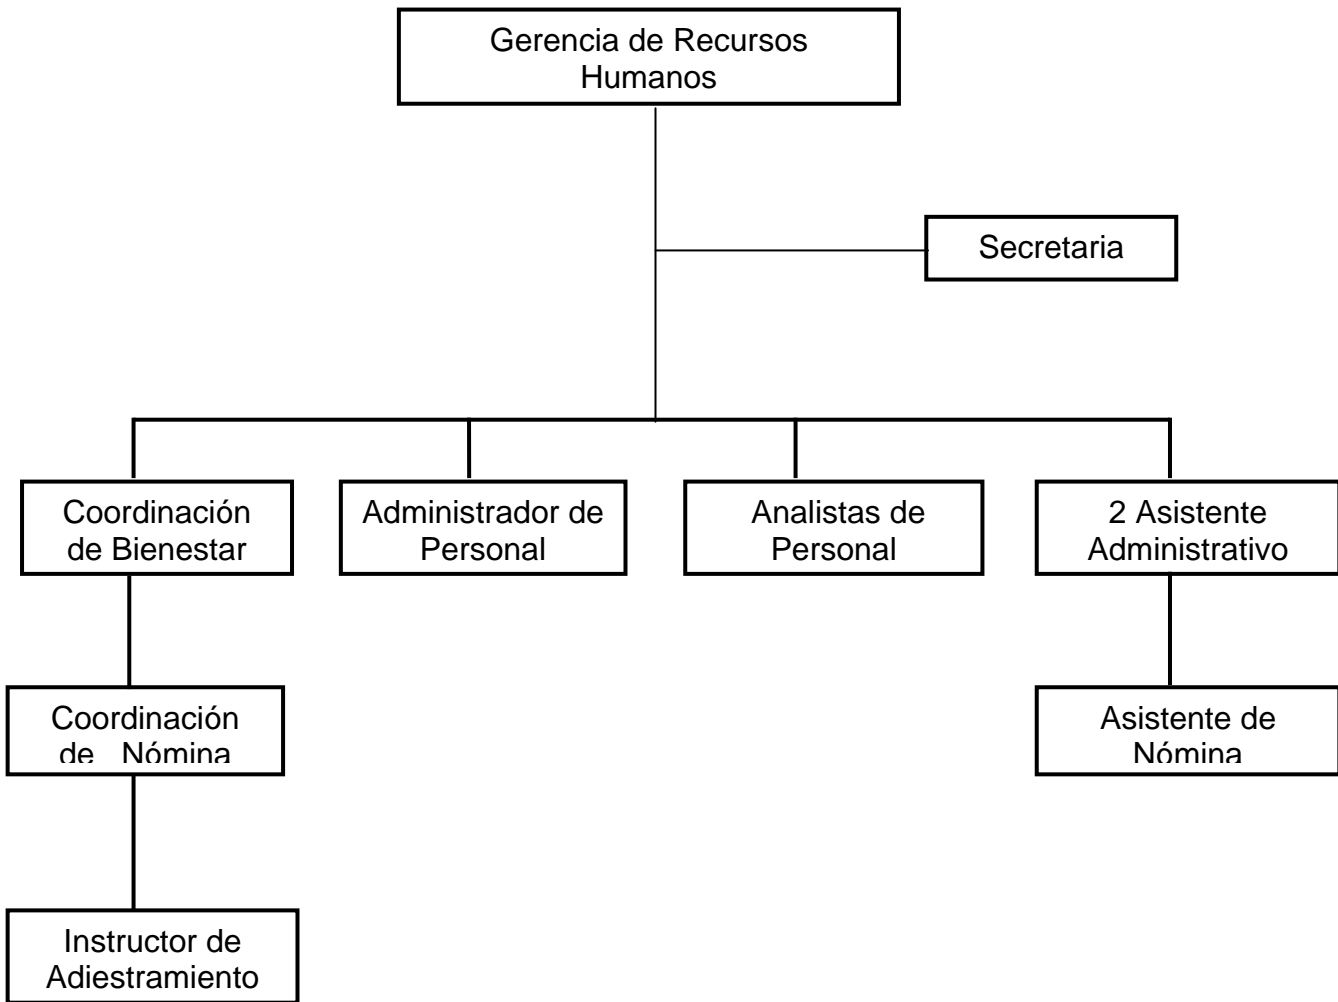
Gerencia de Recursos Humanos

Secretaria

Coordinación de Bienestar

Administrador de Personal

Analistas de Personal

2 Asistente Administrativo

Coordinación de Nómina

Asistente de Nómina

Instructor de Adiestramiento